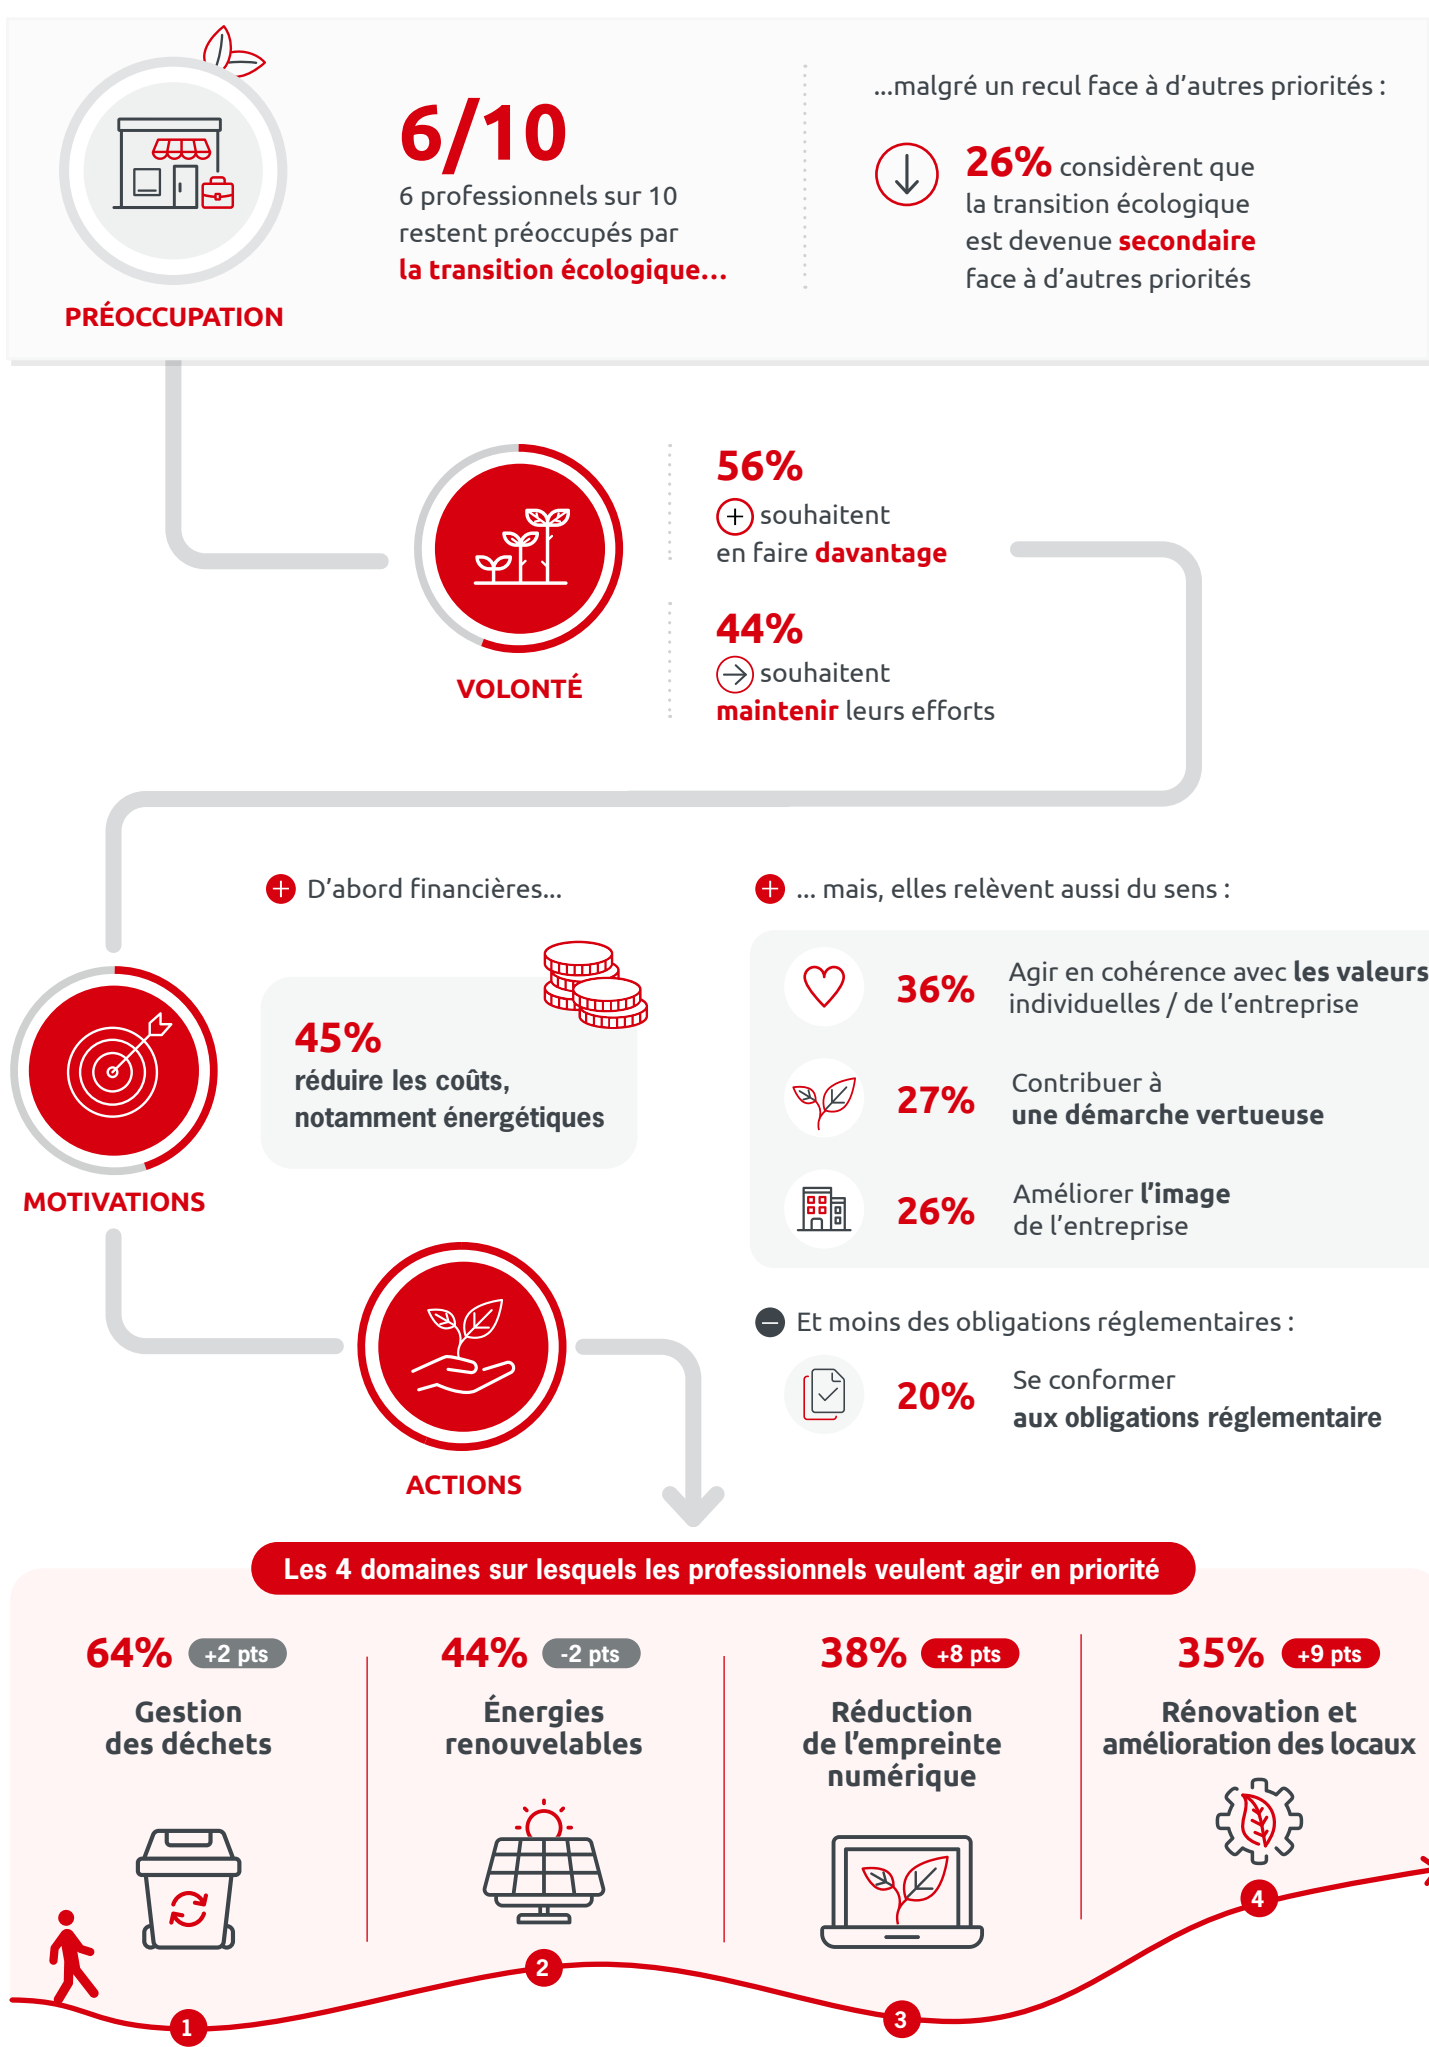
PRÉOCCUPATION

6/10
6 professionnels sur 10 restent préoccupés par la transition écologique...

...malgré un recul face à d'autres priorités :

26% considèrent que la transition écologique est devenue secondaire face à d'autres priorités

VOLONTÉ

56%
souhaitent en faire davantage

44%
souhaitent maintenir leurs efforts

MOTIVATIONS

D'abord financières...

45%
réduire les coûts, notamment énergétiques

... mais, elles relèvent aussi du sens :

36% Agir en cohérence avec les valeurs individuelles / de l'entreprise

27% Contribuer à une démarche vertueuse

26% Améliorer l'image de l'entreprise

Et moins des obligations réglementaires :

20% Se conformer aux obligations réglementaire

ACTIONS

Les 4 domaines sur lesquels les professionnels veulent agir en priorité

64% +2 pts
Gestion des déchets

44% -2 pts
Énergies renouvelables

38% +8 pts
Réduction de l'empreinte numérique

35% +9 pts
Rénovation et amélioration des locaux

1
2
3
4